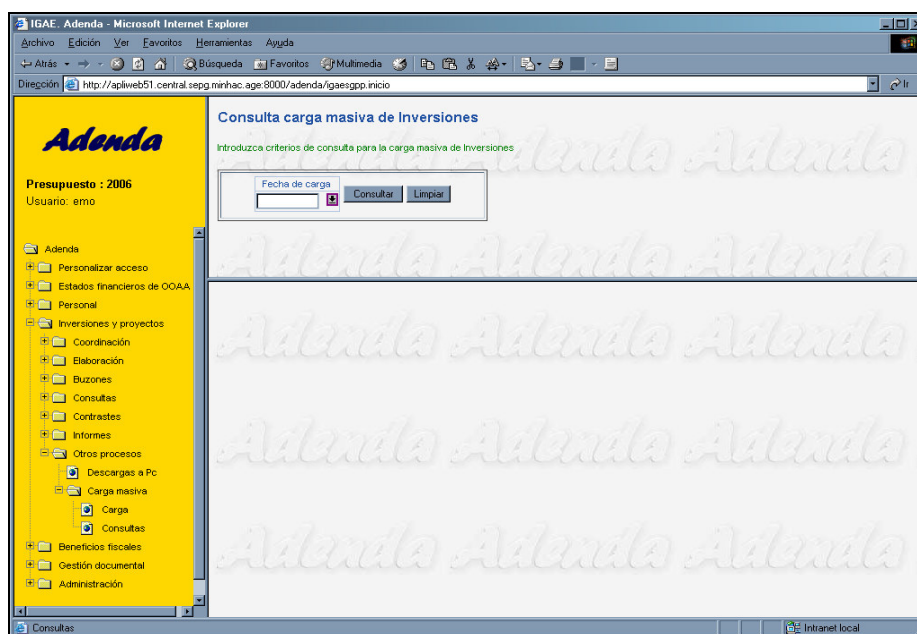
IGAE. Adenda - Microsoft Internet Explorer

Archivo Edición Ver Favoritos Herramientas Ayuda

Atrás Búsqueda Favoritos Multimedia

Dirección http://apliweb51.central.sepg.minhac.age:8000/adenda/igaesgpp.inicio

Adenda

Presupuesto : 2006
Usuario: emo

Adenda
Personalizar acceso
Estados financieros de OOAA
Personal
Inversiones y proyectos
Coordinación
Elaboración
Buzones
Consultas
Contrastes
Informes
Otros procesos
Descargas a Pc
Carga masiva
Carga
Consultas
Beneficios fiscales
Gestión documental
Administración

Consulta carga masiva de Inversiones

Introduzca criterios de consulta para la carga masiva de Inversiones

Fecha de carga

Consultar Limpiar

Adenda Adenda Adenda

Consultas

Intranet local